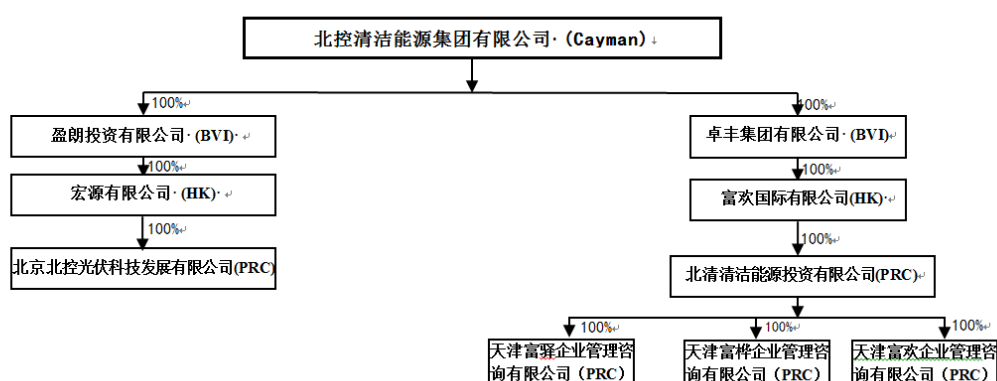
北控清洁能源集团有限公司·(Cayman)

100%

盈朗投资有限公司·(BVI)

100%

宏源有限公司·(HK)

100%

北京北控光伏科技发展有限公司(PRC)

100%

卓丰集团有限公司·(BVI)

100%

富欢国际有限公司(HK)

100%

北清清洁能源投资有限公司(PRC)

100%

天津富驿企业管理咨询有限公司(PRC)

100%

天津富桦企业管理咨询有限公司(PRC)

100%

天津富欢企业管理咨询有限公司(PRC)